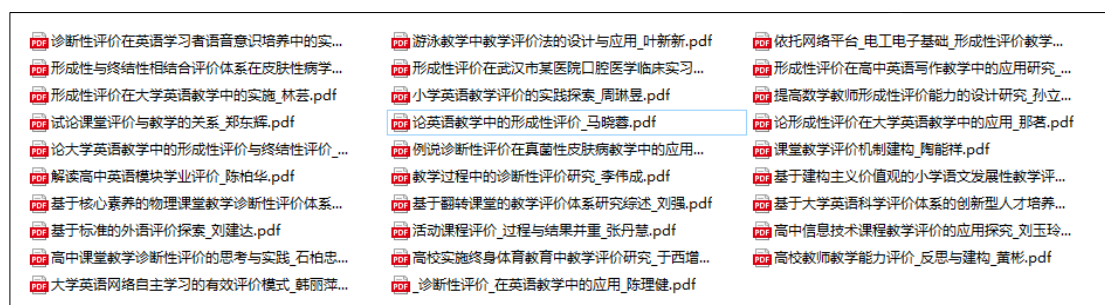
PDF 诊断性评价在英语学习者语音意识培养中的实...
PDF 形成性与终结性相结合评价体系在皮肤性病学...
PDF 形成性评价在大学英语教学中的实施_林芸.pdf
PDF 试论课堂评价与教学的关系_郑东辉.pdf
PDF 论大学英语教学中的形成性评价与终结性评价_...
PDF 解读高中英语模块学业评价_陈柏华.pdf
PDF 基于核心素养的物理课堂教学诊断性评价体系...
PDF 基于标准的外语评价探索_刘建达.pdf
PDF 高中课堂教学诊断性评价的思考与实践_石柏忠...
PDF 大学英语网络自主学习的有效评价模式_韩丽萍...

PDF 游泳教学中教学评价法的设计与应用_叶新新.pdf
PDF 形成性评价在武汉市某医院口腔医学临床实习...
PDF 小学英语教学评价的实践探索_周琳昱.pdf
PDF 论英语教学中的形成性评价_马晓蓉.pdf
PDF 例说诊断性评价在真菌性皮肤病教学中的应用...
PDF 教学过程中的诊断性评价研究_李伟成.pdf
PDF 基于翻转课堂的教学评价体系研究综述_刘强.pdf
PDF 活动课程评价_过程与结果并重_张丹慧.pdf
PDF 高校实施终身体育教学评价研究_于西增...
PDF _诊断性评价_在英语教学中的应用_陈理健.pdf

PDF 依托网络平台_电工电子基础_形成性评价教学...
PDF 形成性评价在高中英语写作教学中的应用研究_...
PDF 提高教学教师形成性评价能力的设计研究_孙立...
PDF 论形成性评价在大学英语教学中的应用_那茗.pdf
PDF 课堂教学评价机制建构_陶能祥.pdf
PDF 基于建构主义价值观的小学语文发展性教学评...
PDF 基于大学英语科学评价体系的创新型人才培养...
PDF 高中信息技术课程教学评价的应用探究_刘玉玲...
PDF 高校教师教学能力评价_反思与建构_黄彬.pdf